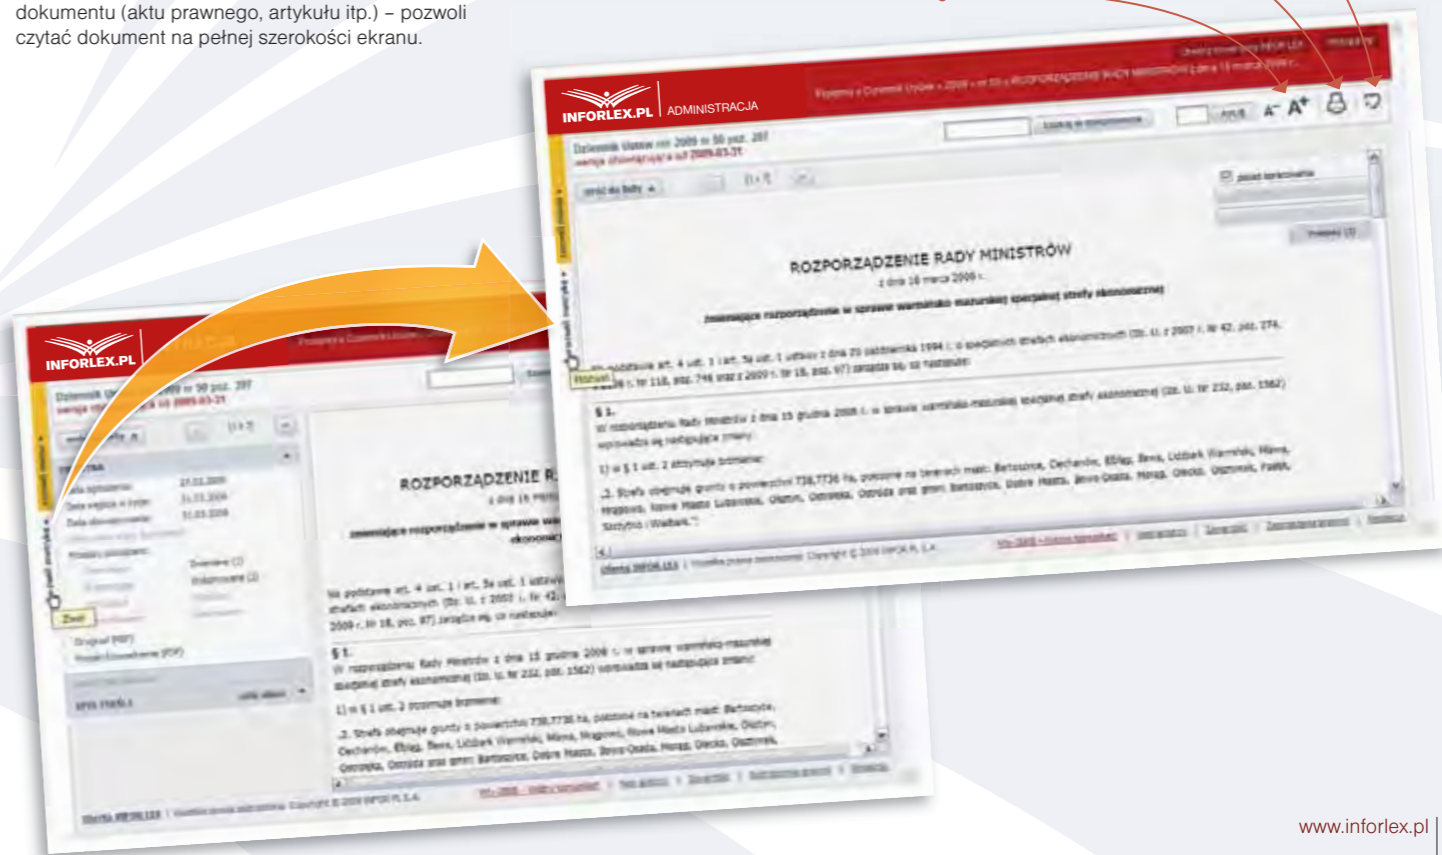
dokumentu (aktu prawnego, artykułu itp.) – pozwoli czytać dokument na pełnej szerokości ekranu.

INFORLEX.PL ADMINISTRACJA

A⁻ A⁺

ROZPORZĄDZENIE RADY MINISTRÓW

Rozwiń

§ 1.

INFORLEX.PL

ROZPORZĄDZENIE R

Zwiń

§ 1.

www.inforlex.pl